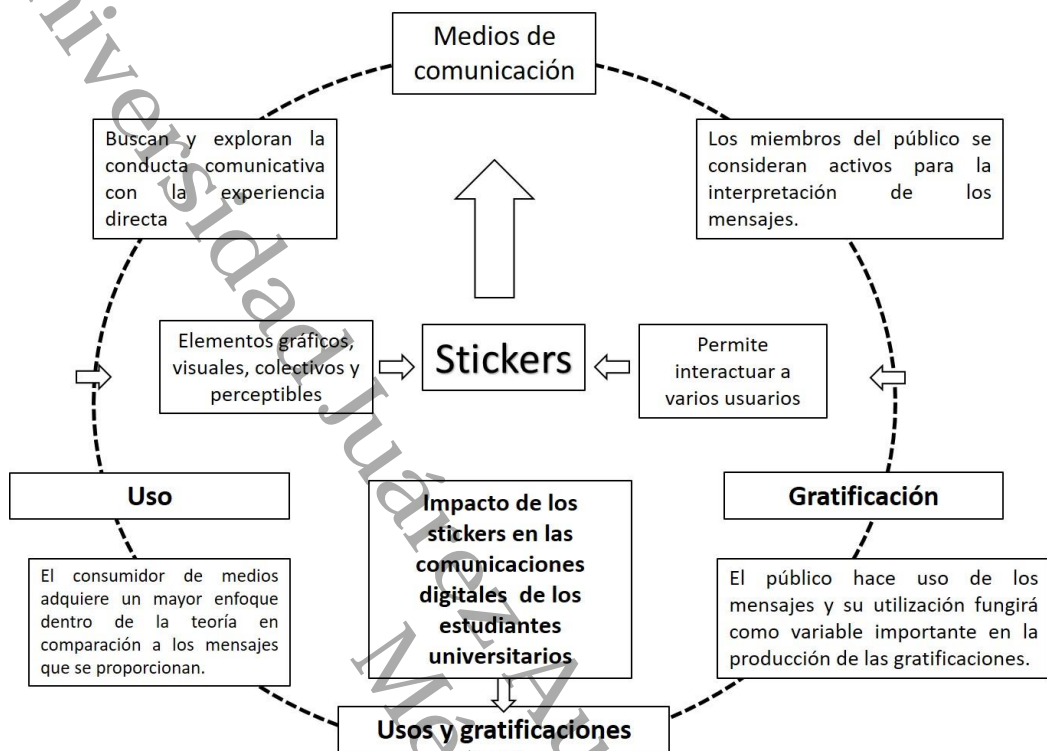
Medios de comunicación

Buscan y exploran la conducta comunicativa con la experiencia directa

Los miembros del público se consideran activos para la interpretación de los mensajes.

Elementos gráficos, visuales, colectivos y perceptibles

Stickers

Permite interactuar a varios usuarios

Uso

Impacto de los stickers en las comunicaciones digitales de los estudiantes universitarios

Gratificación

El consumidor de medios adquiere un mayor enfoque dentro de la teoría en comparación a los mensajes que se proporcionan.

El público hace uso de los mensajes y su utilización fungirá como variable importante en la producción de las gratificaciones.

Usos y gratificaciones

Universidad Juárez Autónoma de Tabasco. México.